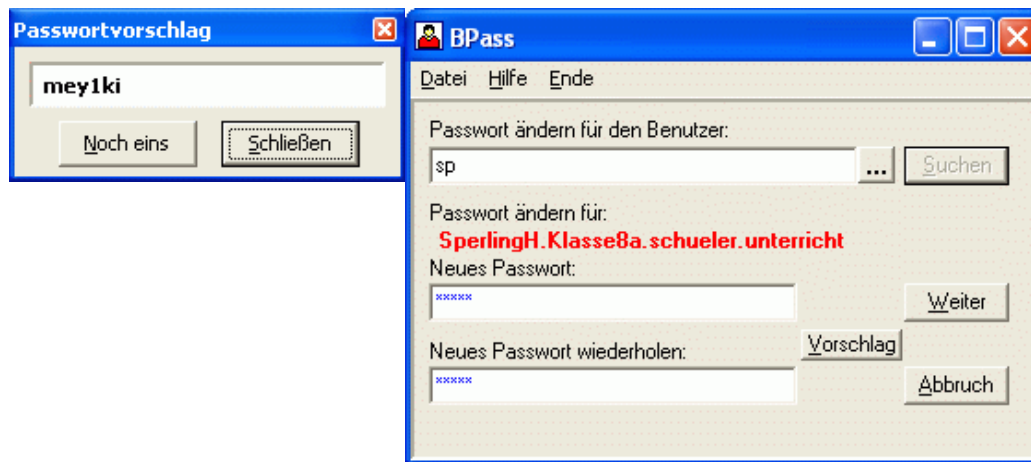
Passwortvorschlag

mey1ki

Noch eins | Schließen

BPass

Datei Hilfe Ende

Passwort ändern für den Benutzer:

sp

...

Suchen

Passwort ändern für:

SperlingH.Klasse8a.schueler.unterricht

Neues Passwort:

*****

Weiter

Neues Passwort wiederholen:

Vorschlag

*****

Abbruch